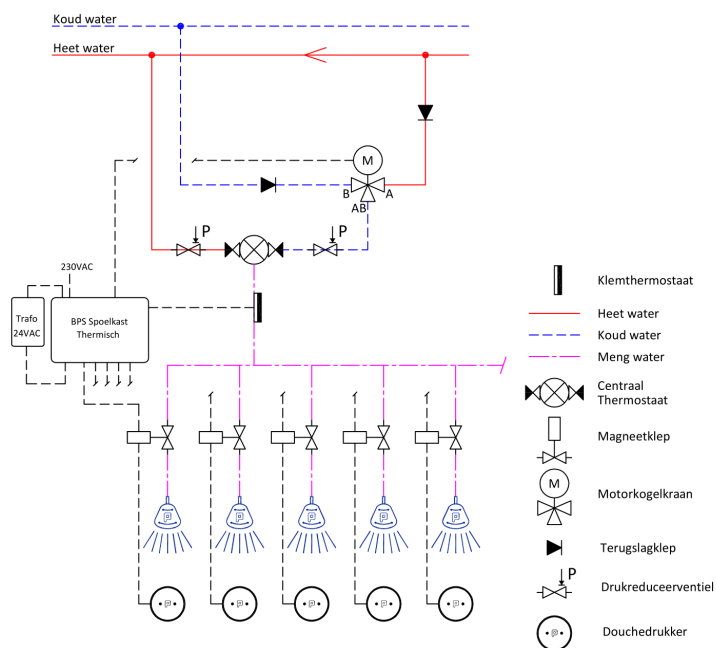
Koud water

Heet water

M

B

A

AB

P

P

230VAC

Trafo 24VAC

BPS Spoelkast Thermisch

Klemthermostaat

Heet water

Koud water

Meng water

Centraal Thermostaat

Magneetklep

M

Motorkogelkraan

Terugslagklep

P

Drukreduceerventiel

Douchedrukker